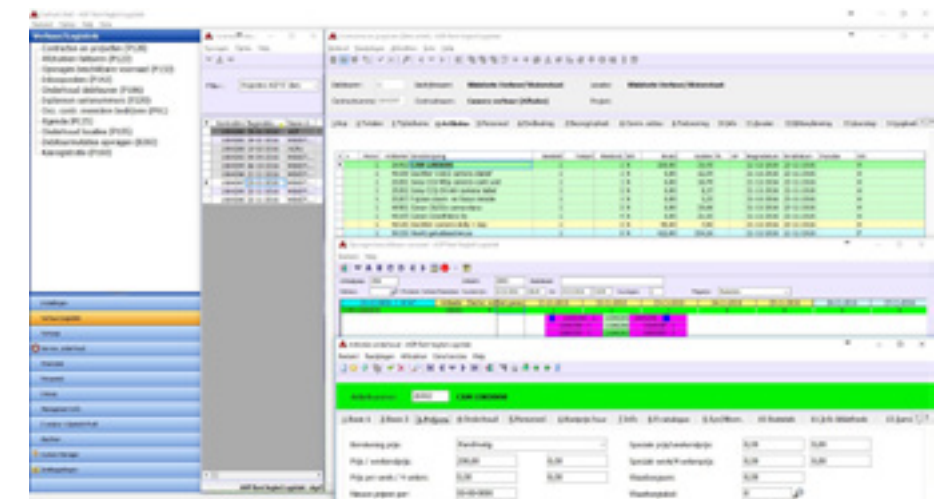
Verkoop/Logistiek

Contracten en projecten (P120)

Afdrukken facturen (P122)

Opvragen beschikbare voorraad (P133)

Inkooporders (P143)

Onderhoud debiteuren (P086)

Systeem samenstellen (P120)

Overzicht resultaten (P121)

Agenda (P125)

Onderhoud locaties (P105)

Artikel/kenmerk opvragen (B280)

Kasregistratie (P160)

Filter:

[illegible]

Artikelcode: 10002 CAM 1080HDM

1.Basis 1 2.Basis 2 3.Prijzen 4.Onderhoud 5.Personeel 6.Voorraad/huur 7.Info 8.Kenmerken 9.Aanvullingen 10.Statistiek 11.Info 12.Sprei

Berekening prijs: Handmatig

Prijs / verkoopprijs: 200,00 0,00

Prijs per week / 4 weken: 0,00 0,00

Nieuwe prijzen per: 01-03-2018

Speciale prijs/verkoopprijs: 0,00 0,00

Speciale week/4 verkoopprijs: 0,00 0,00

Waardeaanpassing: 0,00

Waardebepaling: 0